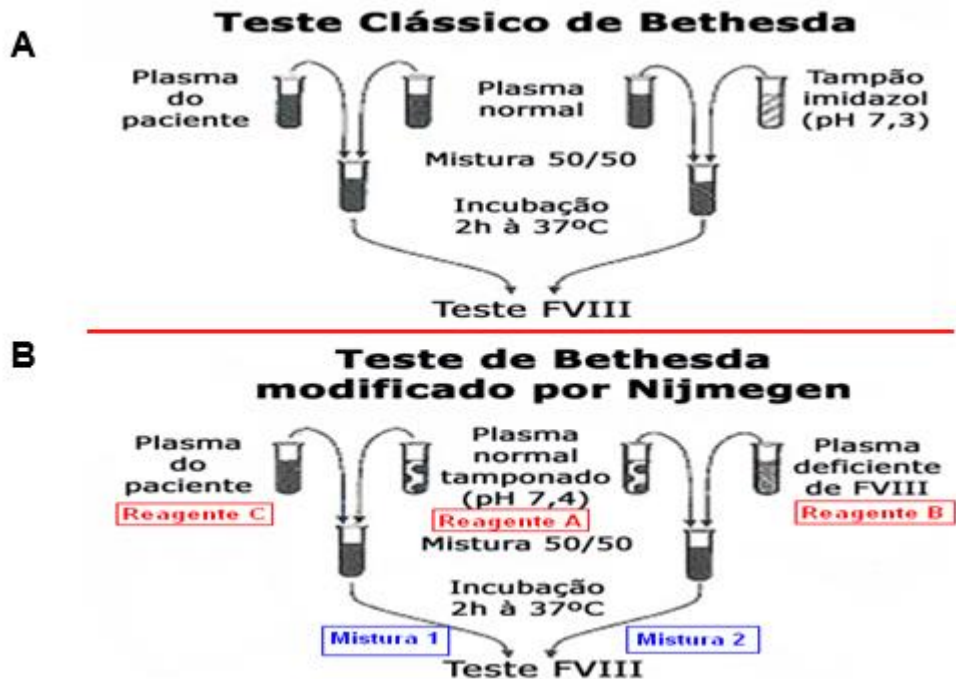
A

Teste Clássico de Bethesda

Plasma do paciente

Plasma normal

Tampão imidazol (pH 7,3)

Mistura 50/50

Incubação 2h à 37ºC

Teste FVIII

B

Teste de Bethesda modificado por Nijmegen

Plasma do paciente

Reagente C

Plasma normal tamponado (pH 7,4)

Reagente A

Plasma deficiente de FVIII

Reagente B

Mistura 50/50

Incubação 2h à 37ºC

Mistura 1

Mistura 2

Teste FVIII